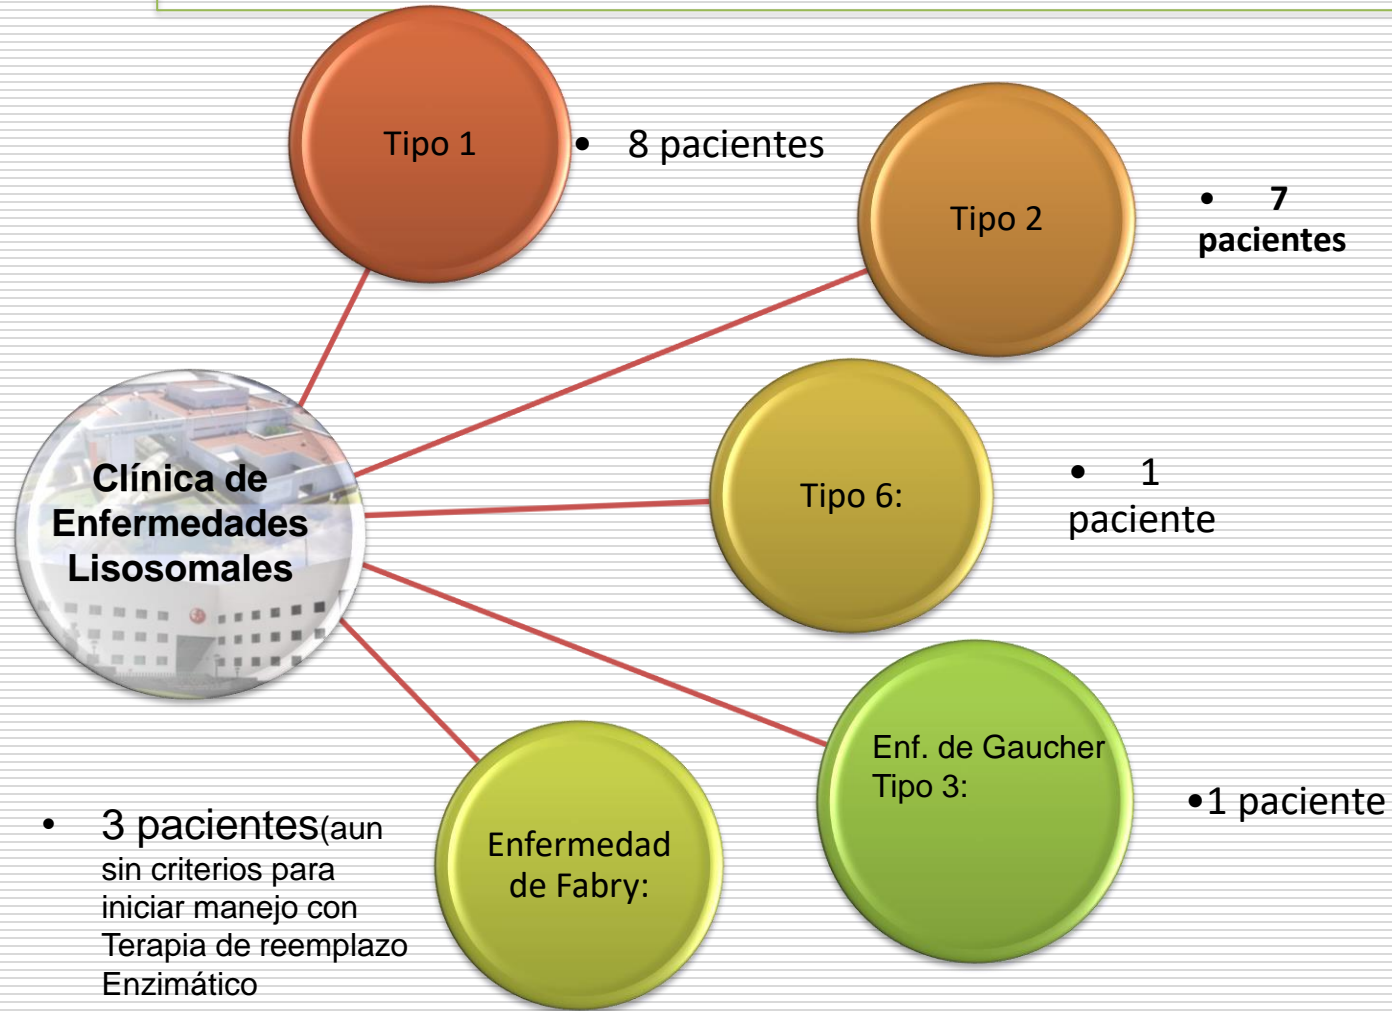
Tipo 1

• 8 pacientes

Tipo 2

• 7 pacientes

Clínica de Enfermedades Lisosomales

Tipo 6:

• 1 paciente

Enf. de Gaucher Tipo 3:

•1 paciente

Enfermedad de Fabry:

• 3 pacientes(aun sin criterios para iniciar manejo con Terapia de reemplazo Enzimático